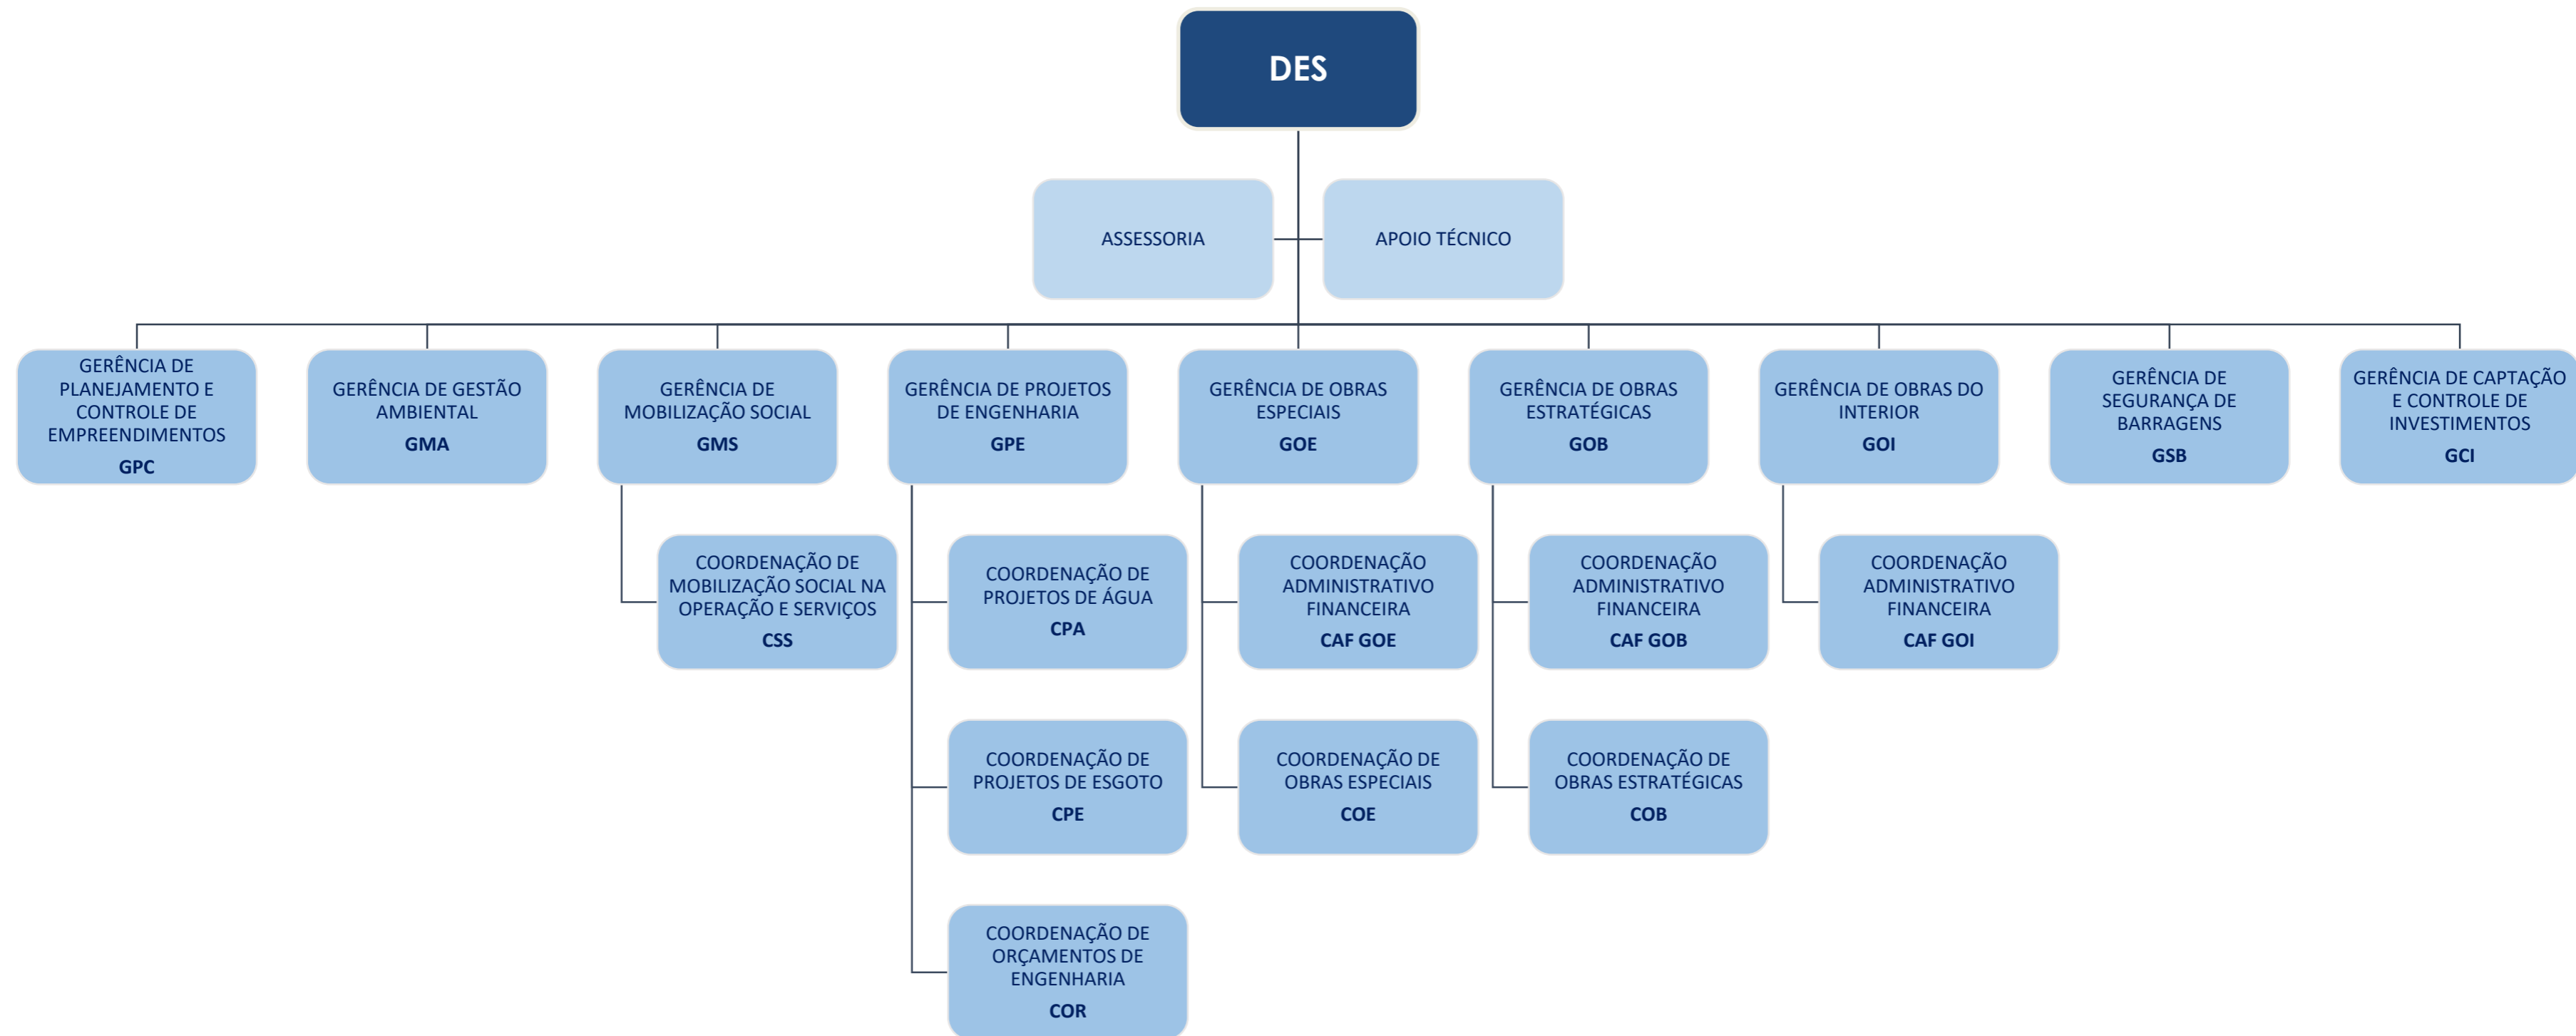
DES

ASSESSORIA

APOIO TÉCNICO

GERÊNCIA DE PLANEJAMENTO E CONTROLE DE EMPREENDIMENTOS
GPC

GERÊNCIA DE GESTÃO AMBIENTAL
GMA

GERÊNCIA DE MOBILIZAÇÃO SOCIAL
GMS

COORDENAÇÃO DE MOBILIZAÇÃO SOCIAL NA OPERAÇÃO E SERVIÇOS
CSS

GERÊNCIA DE PROJETOS DE ENGENHARIA
GPE

COORDENAÇÃO DE PROJETOS DE ÁGUA
CPA

COORDENAÇÃO DE PROJETOS DE ESGOTO
CPE

COORDENAÇÃO DE ORÇAMENTOS DE ENGENHARIA
COR

GERÊNCIA DE OBRAS ESPECIAIS
GOE

COORDENAÇÃO ADMINISTRATIVO FINANCEIRA
CAF GOE

COORDENAÇÃO DE OBRAS ESPECIAIS
COE

GERÊNCIA DE OBRAS ESTRATÉGICAS
GOB

COORDENAÇÃO ADMINISTRATIVO FINANCEIRA
CAF GOB

COORDENAÇÃO DE OBRAS ESTRATÉGICAS
COB

GERÊNCIA DE OBRAS DO INTERIOR
GOI

COORDENAÇÃO ADMINISTRATIVO FINANCEIRA
CAF GOI

GERÊNCIA DE SEGURANÇA DE BARRAGENS
GSB

GERÊNCIA DE CAPTAÇÃO E CONTROLE DE INVESTIMENTOS
GCI